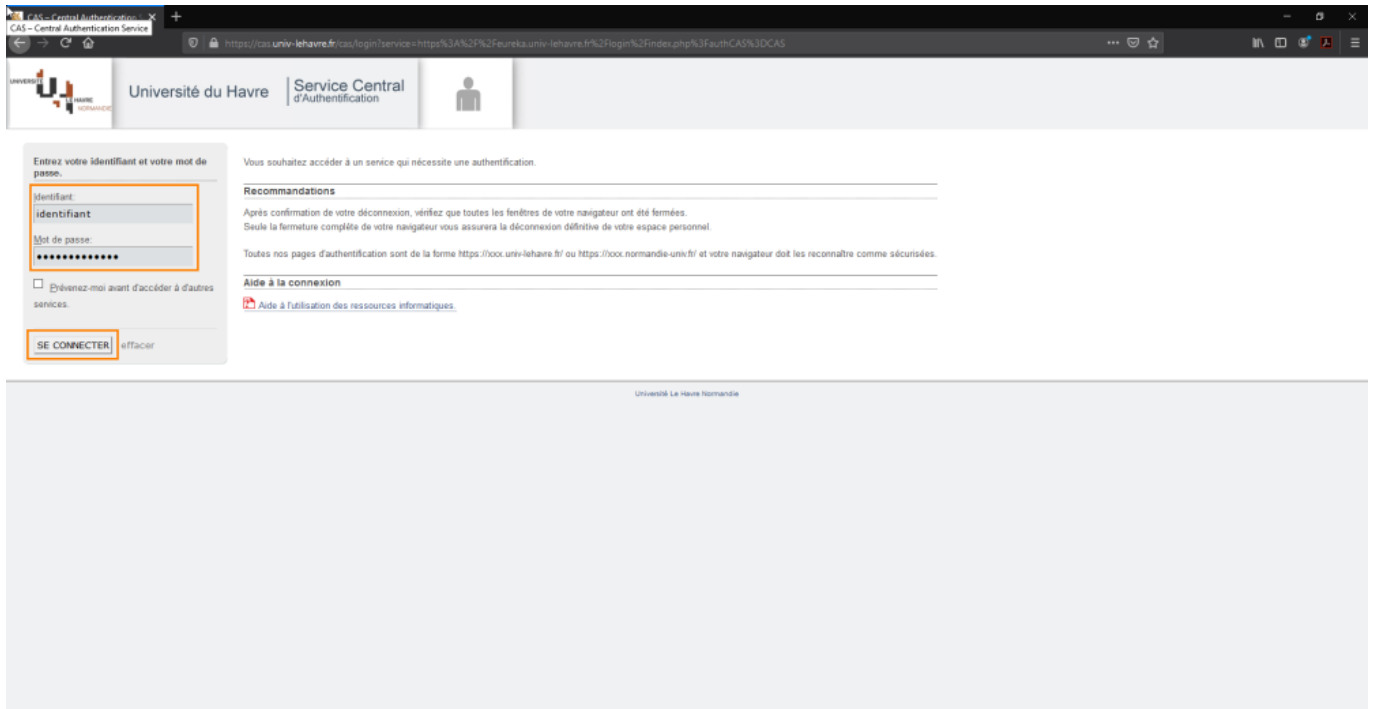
CAS – Central Authentication
CAS – Central Authentication Service

https://cas.univ-lehavre.fr/cas/login?service=https%3A%2F%2Feureka.univ-lehavre.fr%2Flogin%2Findex.php%3FauthCAS%3DCAS

UNIVERSITÉ LE HAVRE NORMANDIE

Université du Havre

Service Central
d'Authentification

Entrez votre identifiant et votre mot de passe.

Identifiant:
identifiant

Mot de passe:
••••••••••••••

Prévenez-moi avant d'accéder à d'autres services.

SE CONNECTER effacer

Vous souhaitez accéder à un service qui nécessite une authentification.

Recommandations

Après confirmation de votre déconnexion, vérifiez que toutes les fenêtres de votre navigateur ont été fermées.
Seule la fermeture complète de votre navigateur vous assurera la déconnexion définitive de votre espace personnel.

Toutes nos pages d'authentification sont de la forme https://xxx.univ-lehavre.fr/ ou https://xxx.normandie-univ.fr/ et votre navigateur doit les reconnaître comme sécurisées.

Aide à la connexion

Aide à l'utilisation des ressources informatiques.

Université Le Havre Normandie